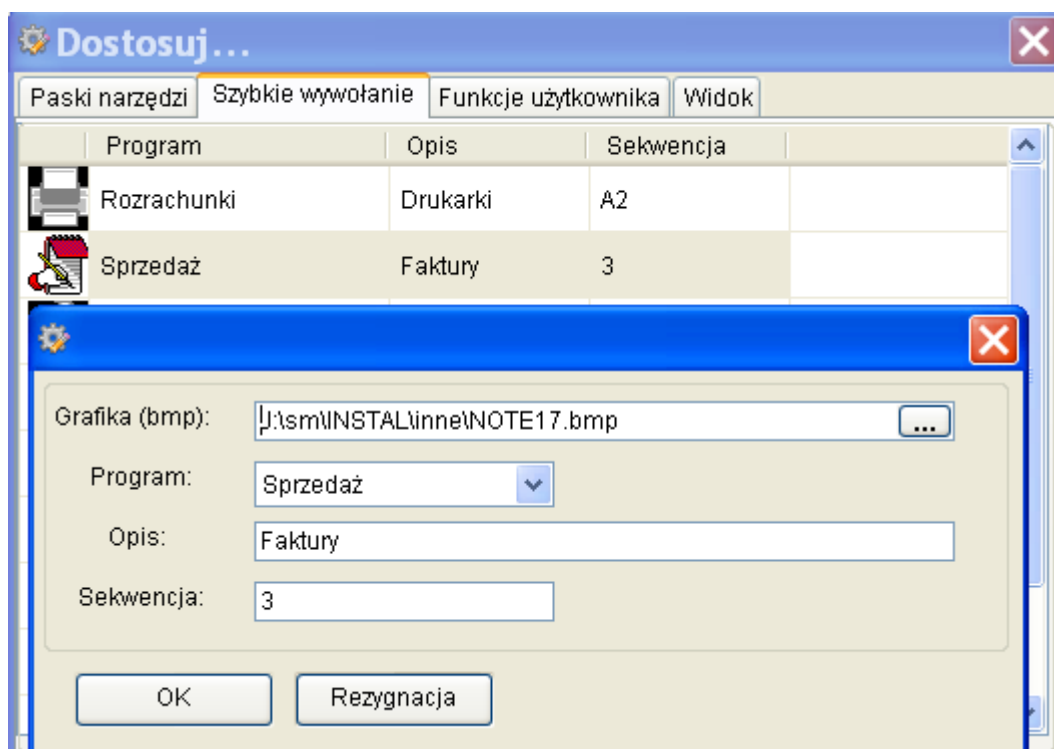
Dostosuj...

Paski narzędzi | Szybkie wywołanie | Funkcje użytkownika | Widok

| Program | Opis | Sekwencja |
|---|---|---|
| Rozrachunki | Drukarki | A2 |
| Sprzedaż | Faktury | 3 |

Grafika (bmp): J:\sm\INSTAL\inne\NOTE17.bmp ...

Program: Sprzedaż

Opis: Faktury

Sekwencja: 3

OK

Rezygnacja